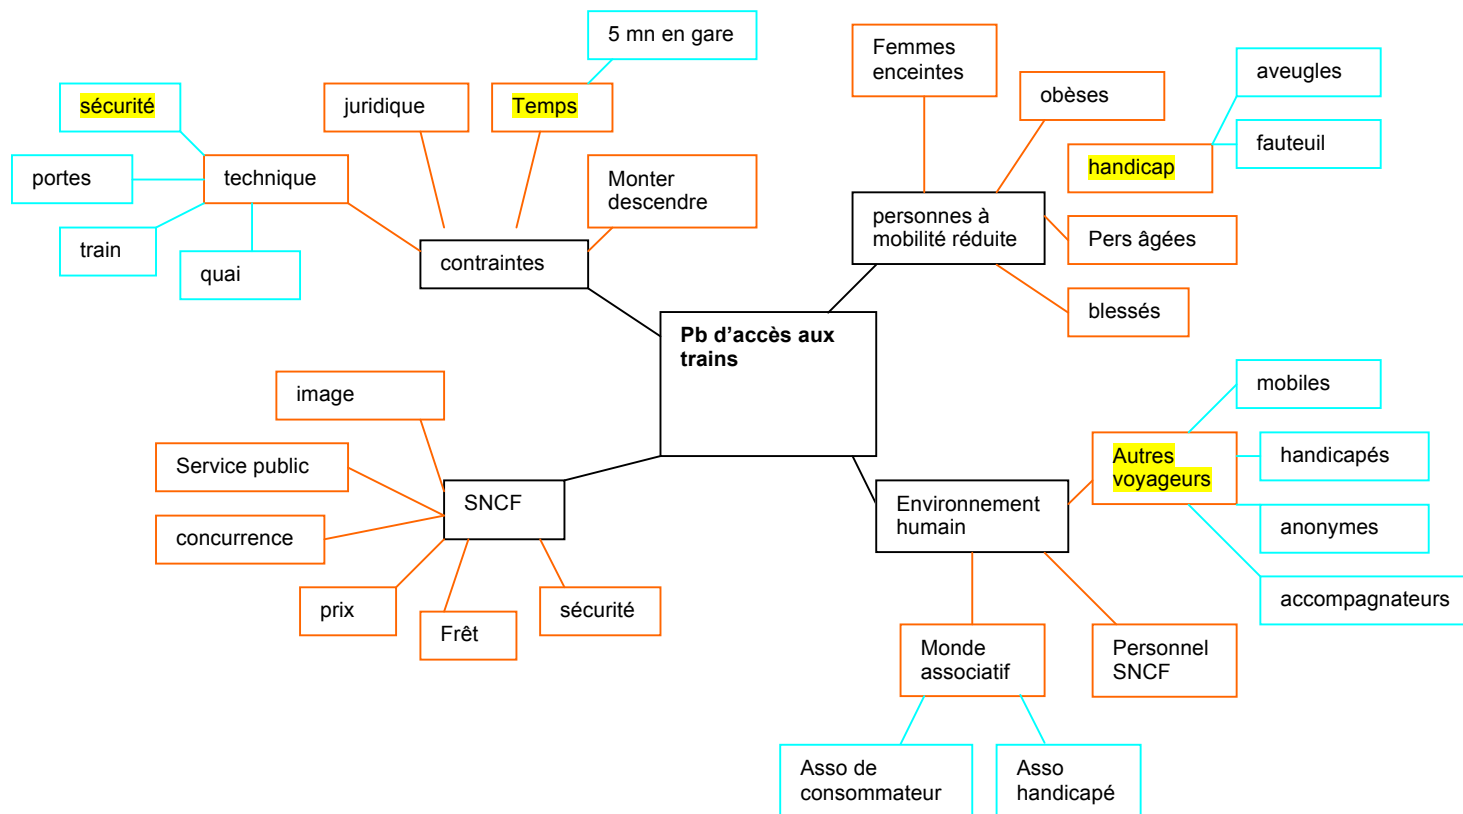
Pb d'accès aux trains

contraintes

technique

sécurité

portes

train

quai

juridique

Temps

5 mn en gare

Monter descendre

personnes à mobilité réduite

Femmes enceintes

obèses

handicap

aveugles

fauteuil

Pers âgées

blessés

SNCF

image

Service public

concurrence

prix

Frêt

sécurité

Environnement humain

Autres voyageurs

mobiles

handicapés

anonymes

accompagnateurs

Monde associatif

Personnel SNCF

Asso de consommateur

Asso handicapé